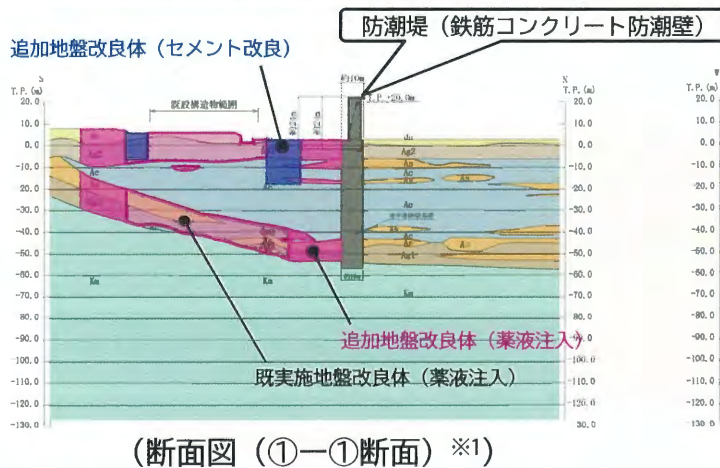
防潮堤（鉄筋コンクリート防潮壁）

追加地盤改良体（セメント改良）

S
T.P. (m)
20.0
10.0
0.0
-10.0
-20.0
-30.0
-40.0
-50.0
-60.0
-70.0
-80.0
-90.0
-100.0
-110.0
-120.0
-130.0

既設構造物範囲

T.P.+20.0m

du
Ag2
As
Ac
Ac
As
Ac
Ag
As
Ac
Ac
Ag1
As
Km
Km
Km

N
T.P. (m)
20.0
10.0
0.0
-10.0
-20.0
-30.0
-40.0
-50.0
-60.0
-70.0
-80.0
-90.0
-100.0
-110.0
-120.0
-130.0

追加地盤改良体（薬液注入）

既実施地盤改良体（薬液注入）

T.P. (m)
20.0
10.0
0.0
-10.0
-20.0
-30.0
-40.0
-50.0
-60.0
-70.0
-80.0
-90.0
-100.0
-110.0
-120.0
-130.0

（断面図（①−①断面）※1）